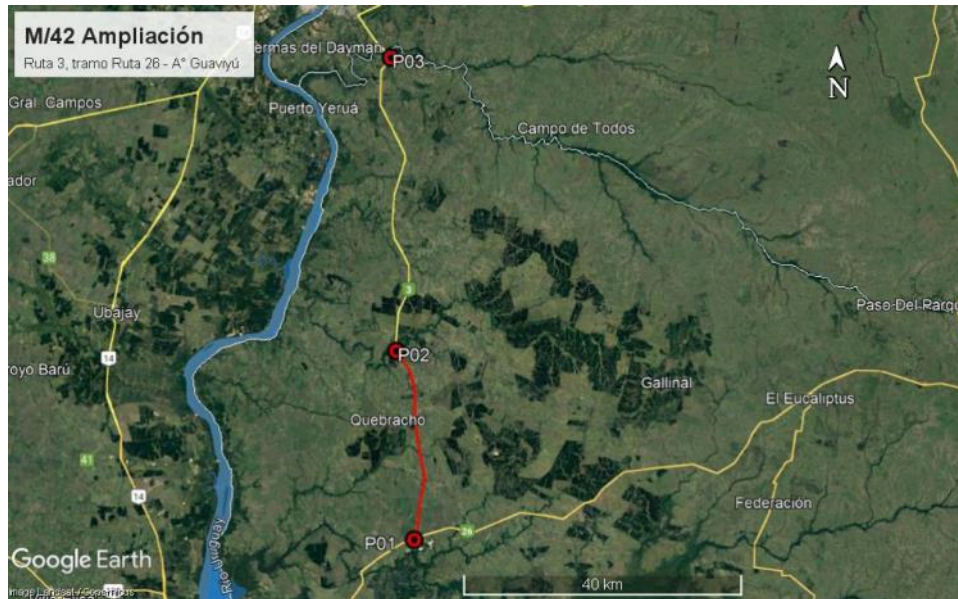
M/42 Ampliación
Ruta 3, tramo Ruta 26 - A° Guaviyú

ermas del Dayman
P03
N
Gral. Campos
Puerto Yeruá
Campo de Todos
ador
38
3
Paso Del Rargo
Ubajay
P02
14
royo Barú
Gallinal
El Eucaliptus
Quebracho
41
14
Federación
Google Earth
P01
26
Image Landsat / Copernicus
40 km